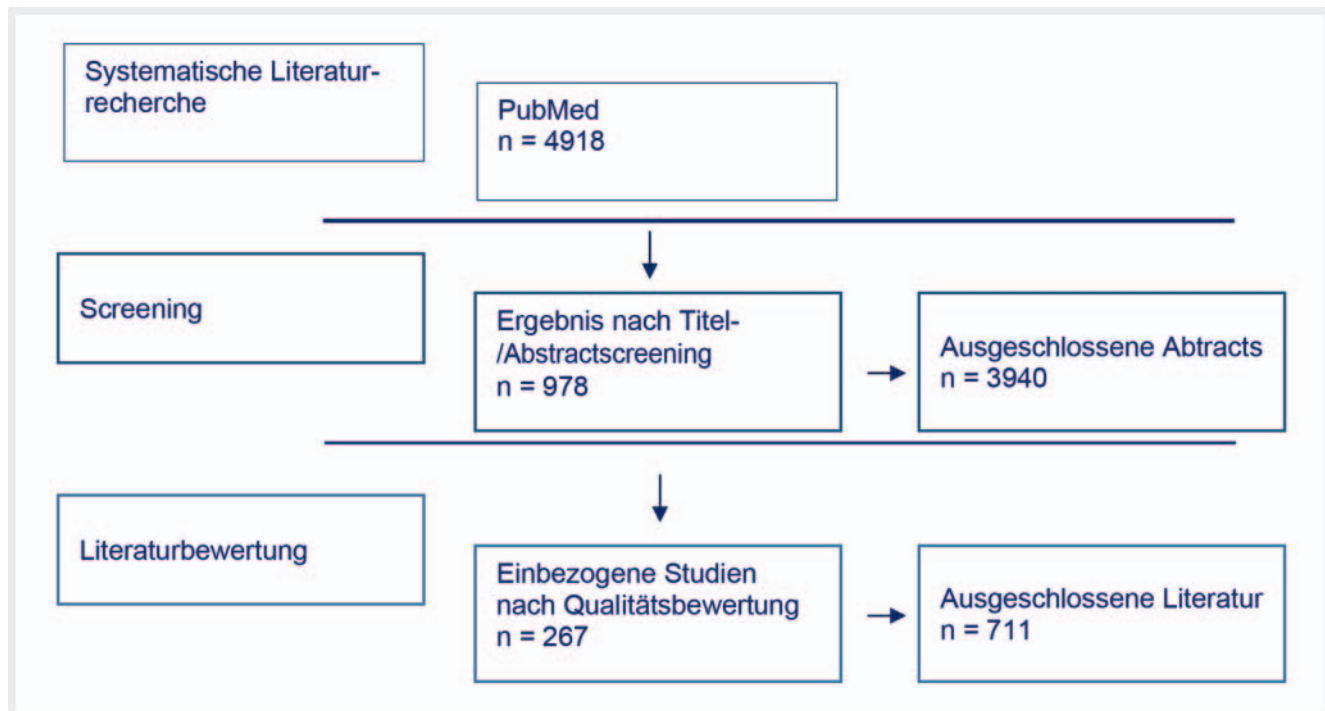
Systematische Literaturrecherche

PubMed
n = 4918

Screening

Ergebnis nach Titel-/Abstractscreening
n = 978

Ausgeschlossene Abtracts
n = 3940

Literaturbewertung

Einbezogene Studien nach Qualitätsbewertung
n = 267

Ausgeschlossene Literatur
n = 711